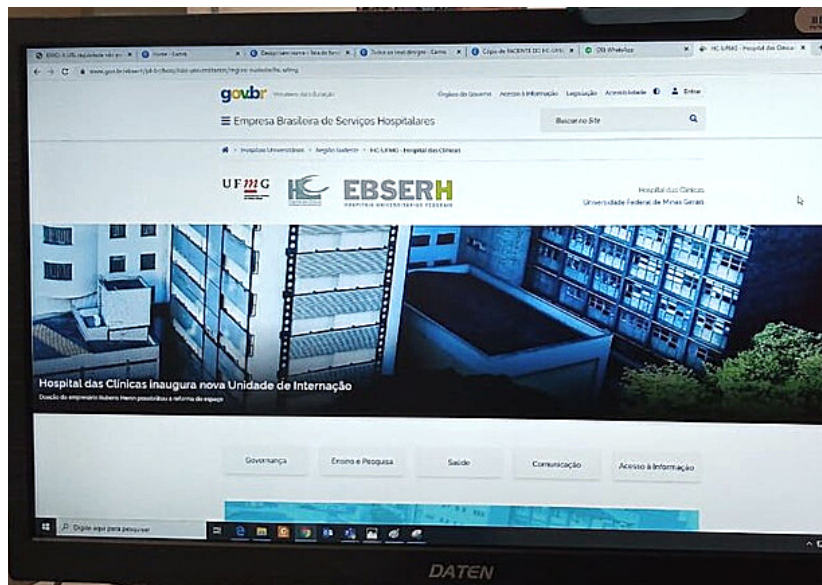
HC-UFMG - Hospital das Clínicas

gov.br Ministério da Educação

Órgãos do Governo Acesso à Informação Legislação Acessibilidade Entrar

☰ Empresa Brasileira de Serviços Hospitalares

Buscar no Site

Hospitais Universitários > Região Sudeste > HC-UFMG - Hospital das Clínicas

UFMG

EBSERH
HOSPITAIS UNIVERSITÁRIOS FEDERAIS

Hospital das Clínicas
Universidade Federal de Minas Gerais

Hospital das Clínicas inaugura nova Unidade de Internação

Doação do empresário Rubens Menin possibilitou a reforma do espaço

Governança

Ensino e Pesquisa

Saúde

Comunicação

Acesso à Informação

Digite aqui para pesquisar

DATEN